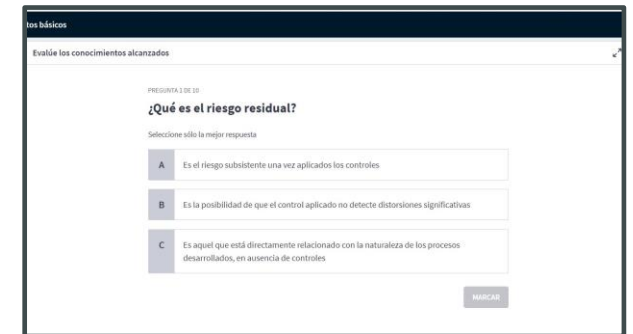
tos básicos

Evalúe los conocimientos alcanzados

PREGUNTA 1 DE 10

¿Qué es el riesgo residual?

Seleccione sólo la mejor respuesta

A Es el riesgo subsistente una vez aplicados los controles

B Es la posibilidad de que el control aplicado no detecte distorsiones significativas

C Es aquel que está directamente relacionado con la naturaleza de los procesos desarrollados, en ausencia de controles

MARCAR